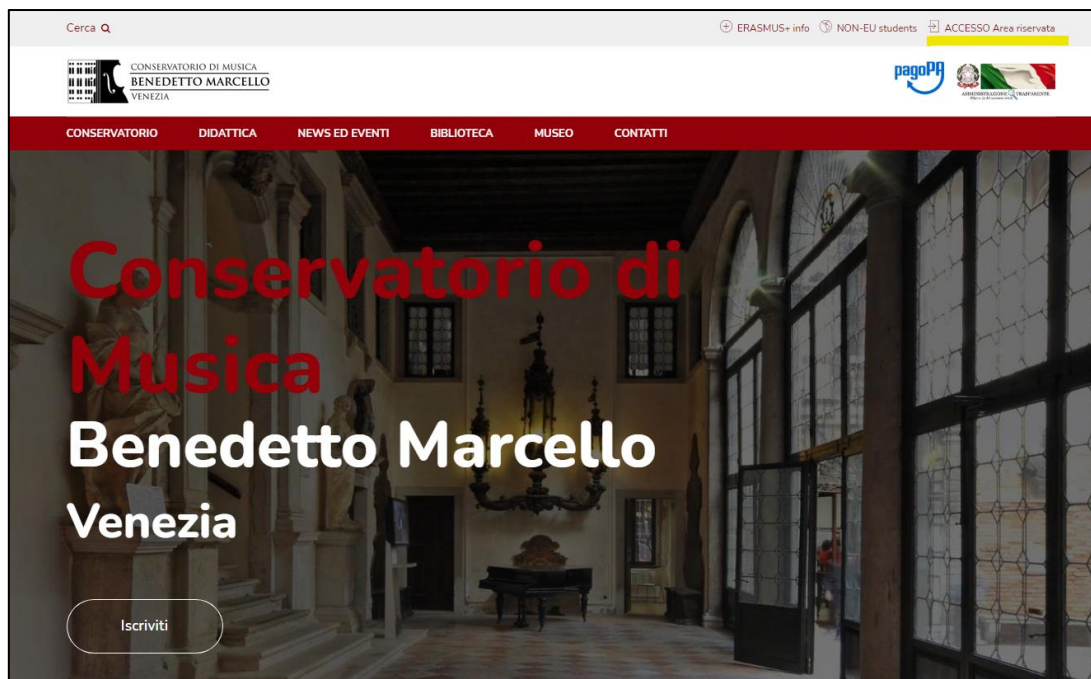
Cerca

ERASMUS+ info NON-EU students ACCESSO Area riservata

CONSERVATORIO DI MUSICA
BENEDETTO MARCELLO
VENEZIA

pagoPA

AMMINISTRAZIONE TRASPARENTE

CONSERVATORIO DIDATTICA NEWS ED EVENTI BIBLIOTECA MUSEO CONTATTI

Conservatorio di Musica
Benedetto Marcello
Venezia

Iscriviti